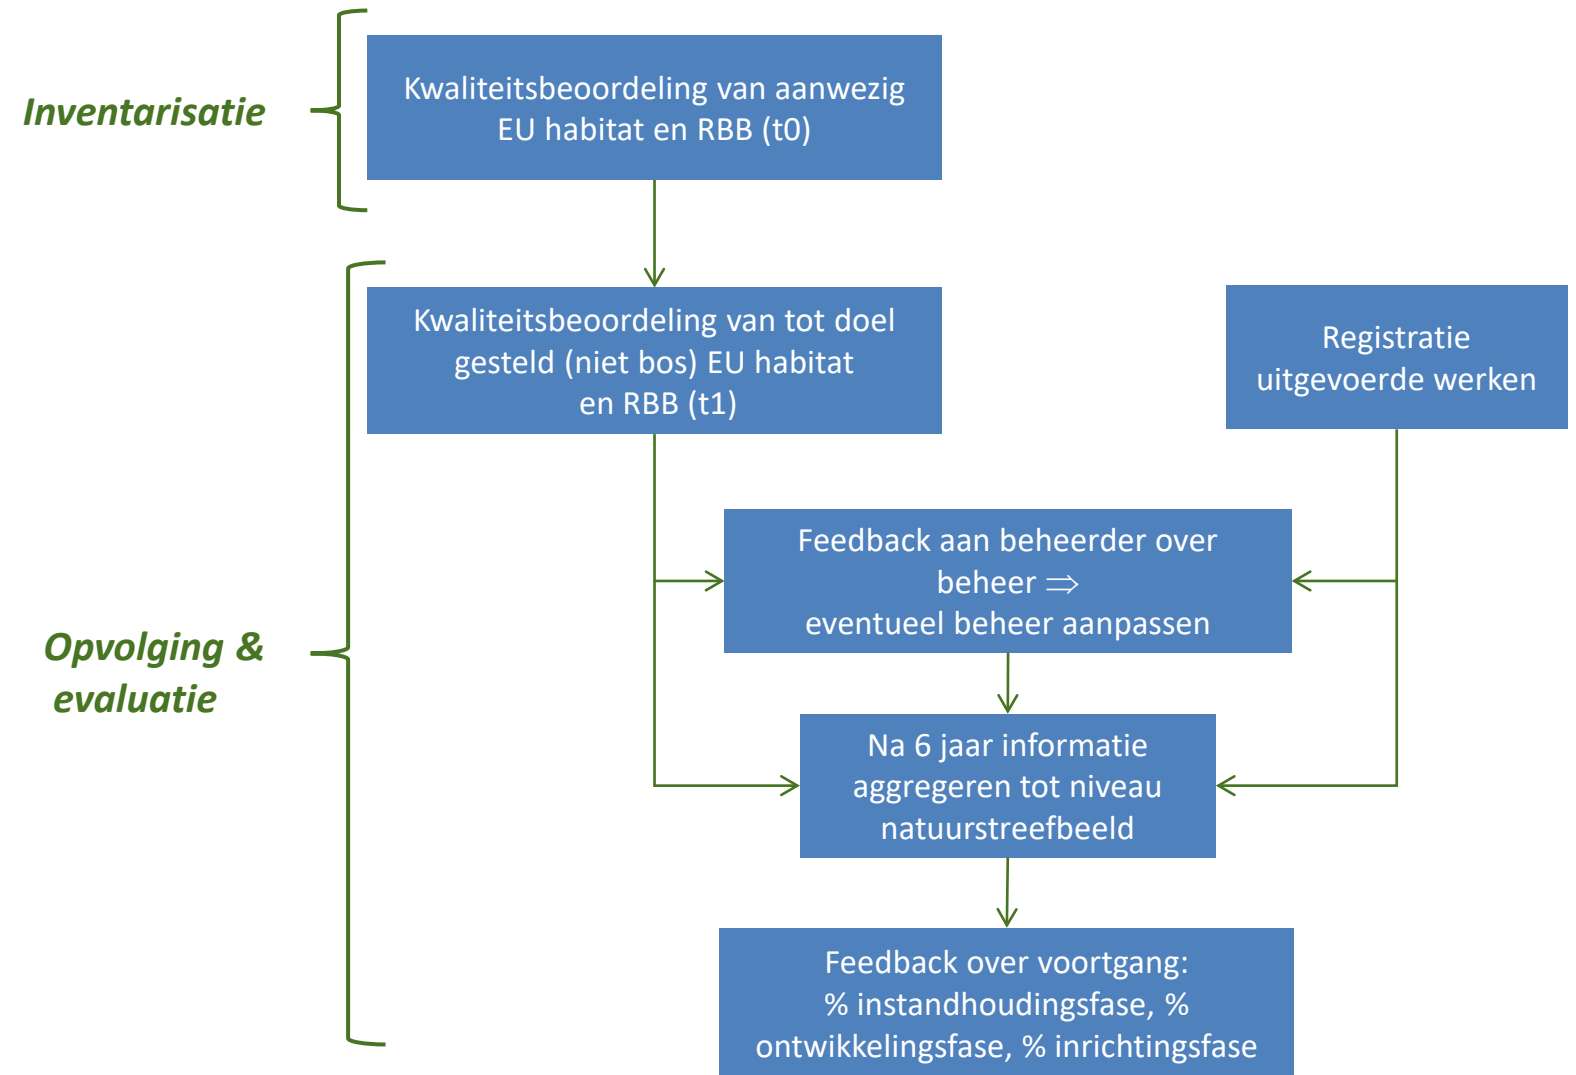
Inventarisatie

Kwaliteitsbeoordeling van aanwezig EU habitat en RBB (t0)

Opvolging & evaluatie

Kwaliteitsbeoordeling van tot doel gesteld (niet bos) EU habitat en RBB (t1)

Registratie uitgevoerde werken

Feedback aan beheerder over beheer $\Rightarrow$ eventueel beheer aanpassen

Na 6 jaar informatie aggregeren tot niveau natuurstreefbeeld

Feedback over voortgang: % instandhoudingsfase, % ontwikkelingsfase, % inrichtingsfase